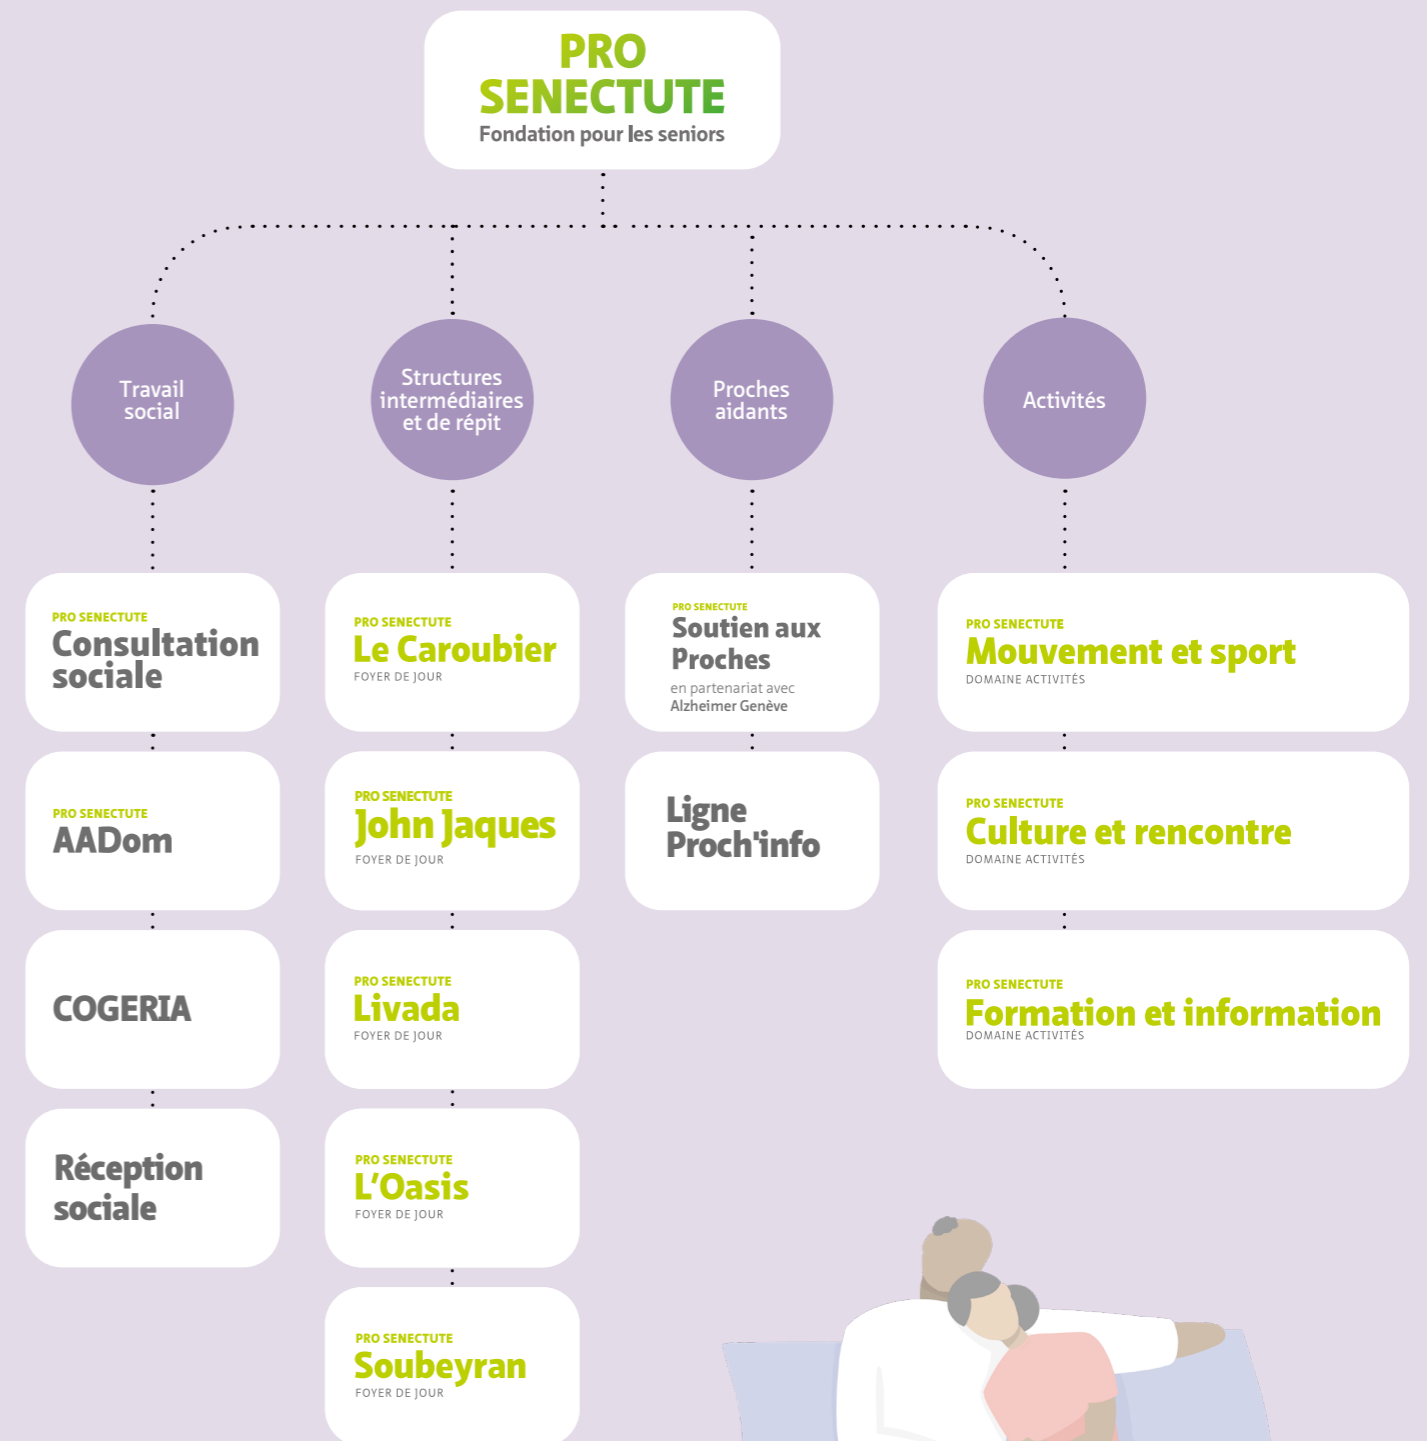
PRO SENECTUTE
Fondation pour les seniors

Travail social

PRO SENECTUTE
Consultation sociale

PRO SENECTUTE
AADom

COGERIA

Réception sociale

Structures intermédiaires et de répit

PRO SENECTUTE
Le Caroubier
FOYER DE JOUR

PRO SENECTUTE
John Jaques
FOYER DE JOUR

PRO SENECTUTE
Livada
FOYER DE JOUR

PRO SENECTUTE
L'Oasis
FOYER DE JOUR

PRO SENECTUTE
Soubeyran
FOYER DE JOUR

Proches aidants

PRO SENECTUTE
Soutien aux Proches
en partenariat avec
Alzheimer Genève

Ligne Proch'info

Activités

PRO SENECTUTE
Mouvement et sport
DOMAINE ACTIVITÉS

PRO SENECTUTE
Culture et rencontre
DOMAINE ACTIVITÉS

PRO SENECTUTE
Formation et information
DOMAINE ACTIVITÉS